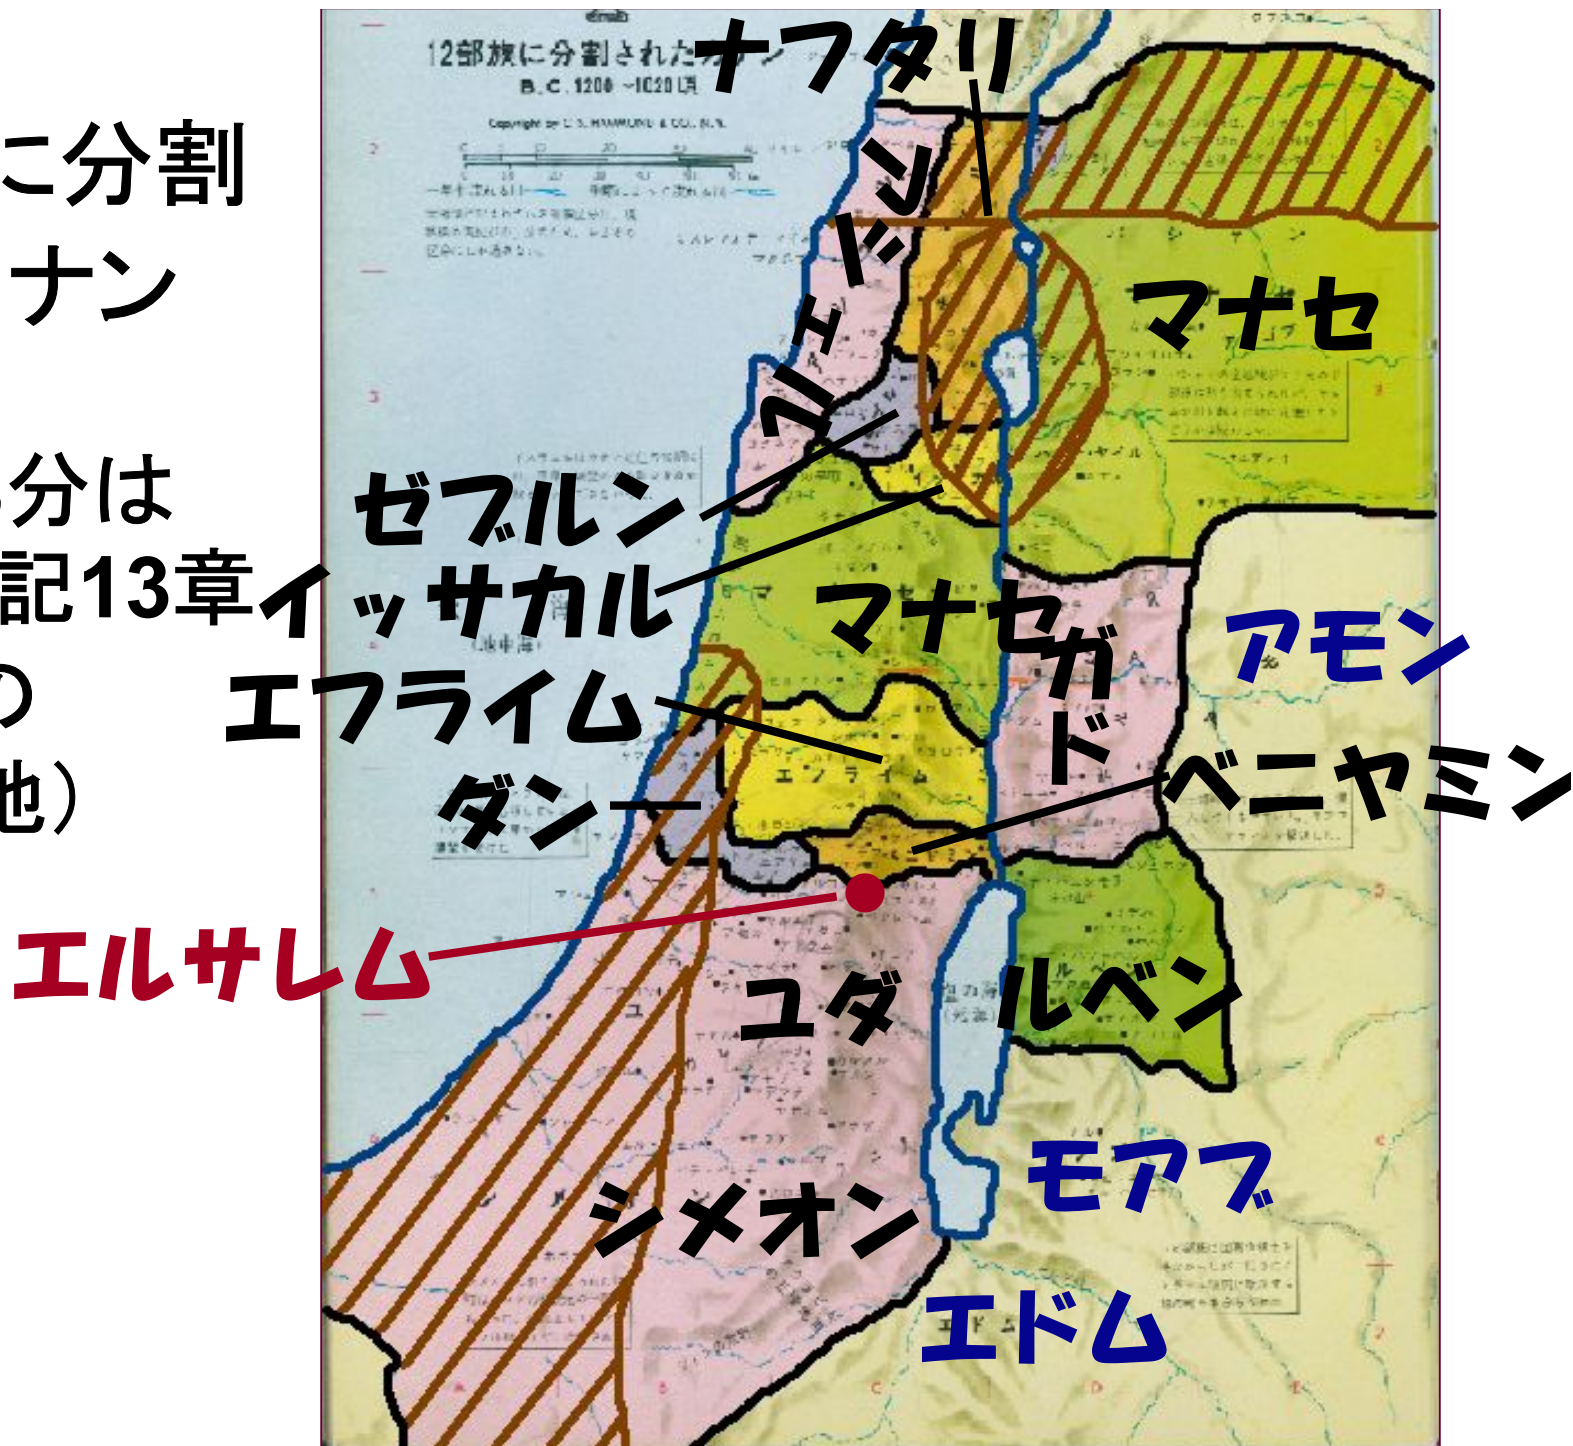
こ分割
ナン

分は
記13章
つ
地）

12部族に分割された
B.C.1200 ~1020頃
Copyright by C.S. HAMMOND & CO. N.Y.

ナフタリ
アシェル
マナセ
ゼブルン
イッサカル
マナセ
ガド
アモン
エフライム
ダン
ベニヤミン
エルサレム
ユダ
ルベン
モアブ
シメオン
エドム
エフライム